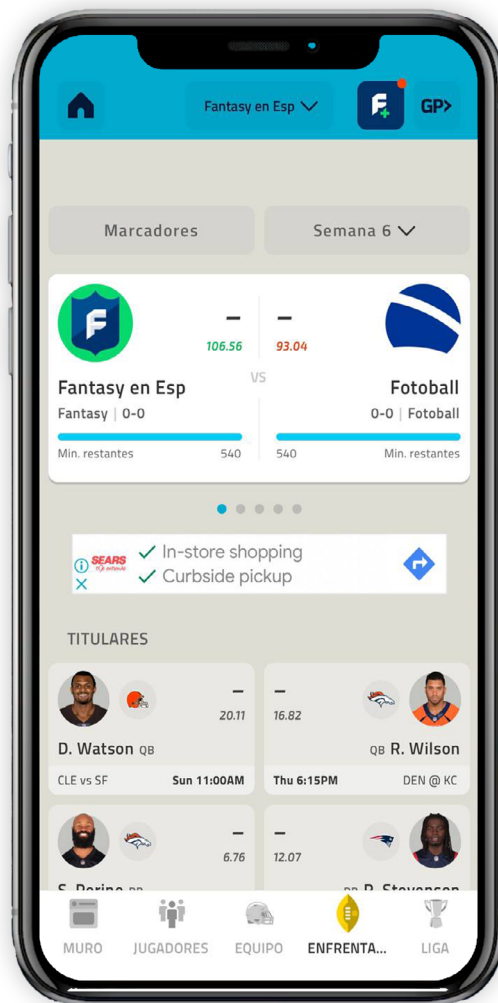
Fantasy en Esp

GP>

Marcadores

Semana 6

–
106.56

–
93.04

VS

Fantasy en Esp
Fantasy | 0-0
Min. restantes 540

Fotoball
0-0 | Fotoball
540 Min. restantes

SEARS
✓ In-store shopping
✓ Curbside pickup

TITULARES

–
20.11
D. Watson QB
CLE vs SF Sun 11:00AM

–
16.82
QB R. Wilson
Thu 6:15PM DEN @ KC

–
6.76
S. Perine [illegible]

–
12.07
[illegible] R. Stevenson

MURO JUGADORES EQUIPO ENFRENTA... LIGA